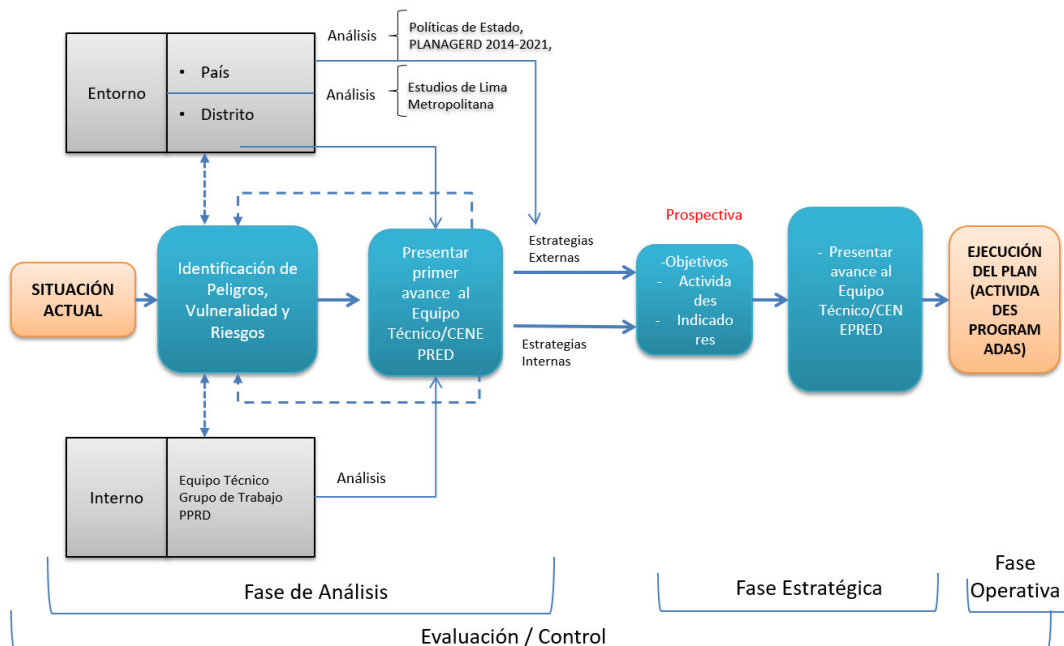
Análisis

Políticas de Estado, PLANAGERD 2014-2021,

Entorno

• País

• Distrito

Análisis

Estudios de Lima Metropolitana

Prospectiva

SITUACIÓN ACTUAL

Identificación de Peligros, Vulneralidad y Riesgos

Presentar primer avance al Equipo Técnico/CENEPRED

Estrategias Externas

Estrategias Internas

-Objetivos
- Actividades
- Indicadores

- Presentar avance al Equipo Técnico/CENEPRED

EJECUCIÓN DEL PLAN (ACTIVIDADES PROGRAMADAS)

Interno

Equipo Técnico
Grupo de Trabajo
PPRD

Análisis

Fase de Análisis

Fase Estratégica

Fase Operativa

Evaluación / Control